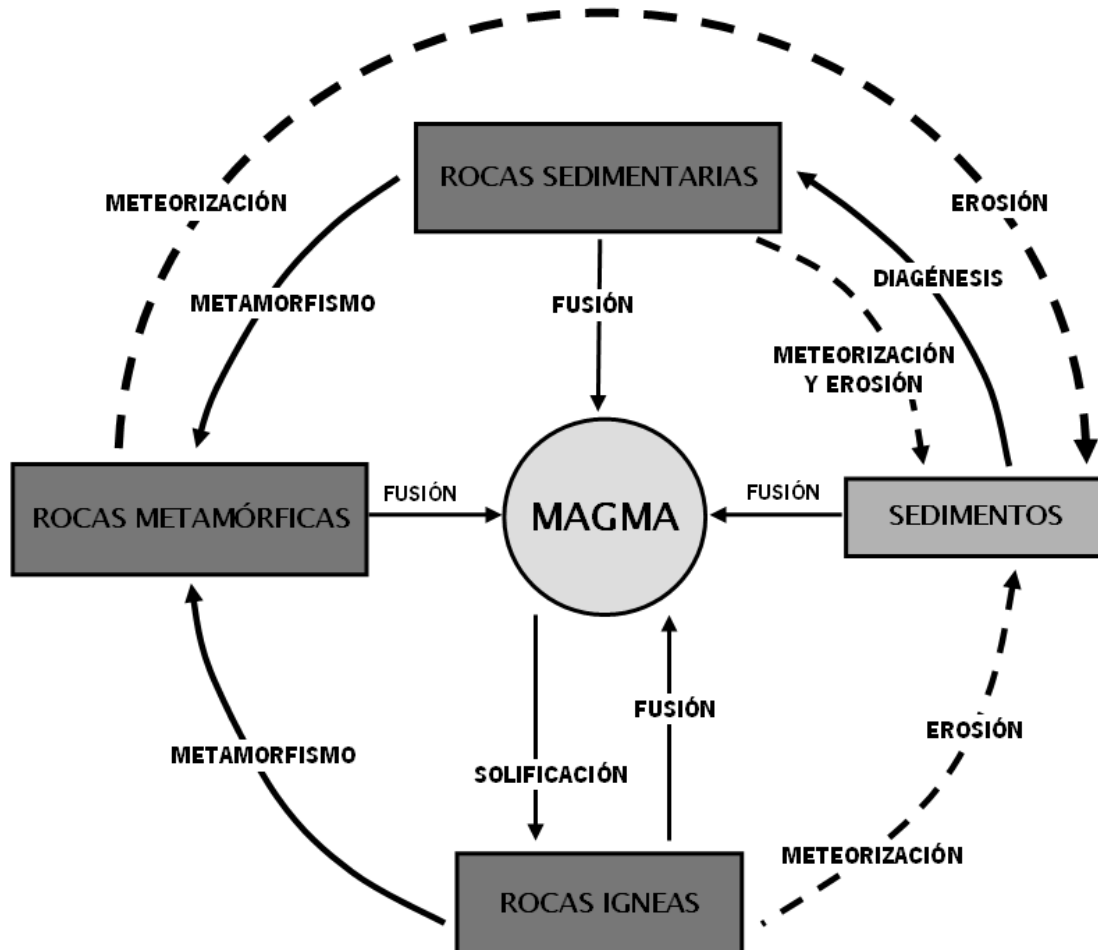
ROCAS SEDIMENTARIAS

METEORIZACIÓN

EROSIÓN

METAMORFISMO

FUSIÓN

DIAGÉNESIS

METEORIZACIÓN Y EROSIÓN

ROCAS METAMÓRFICAS

FUSIÓN

MAGMA

FUSIÓN

SEDIMENTOS

FUSIÓN

EROSIÓN

METAMORFISMO

SOLIFICACIÓN

METEORIZACIÓN

ROCAS IGNEAS